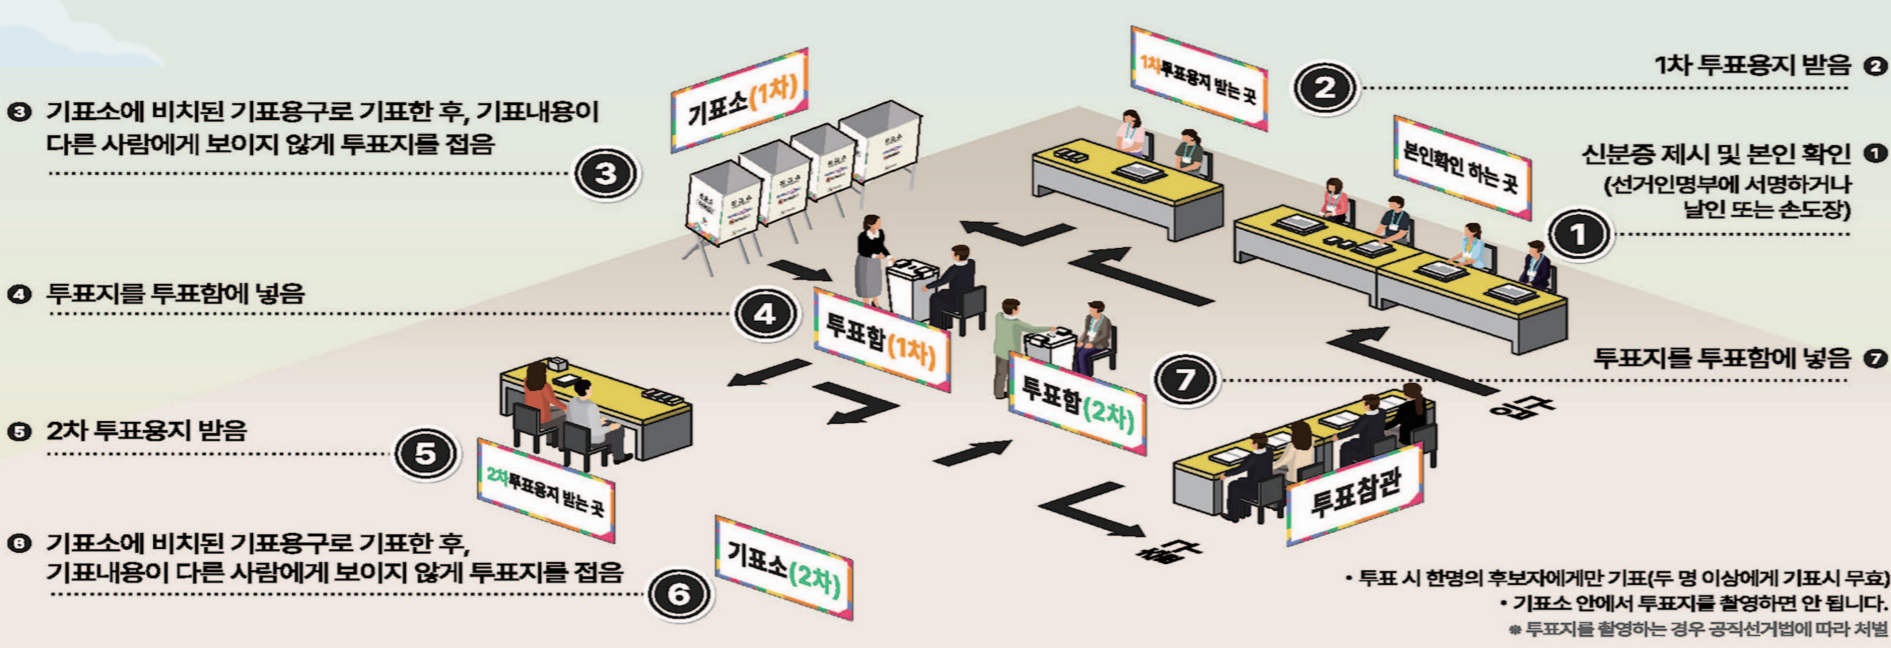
③ 기표소에 비치된 기표용구로 기표한 후, 기표내용이 다른 사람에게 보이지 않게 투표지를 접음

기표소(1차)

1차투표용지 받는 곳

② 1차 투표용지 받음

본인확인 하는 곳

① 신분증 제시 및 본인 확인 (선거인명부에 서명하거나 날인 또는 손도장)

④ 투표지를 투표함에 넣음

투표함(1차)

투표함(2차)

⑦ 투표지를 투표함에 넣음

입구

⑤ 2차 투표용지 받음

2차투표용지 받는 곳

투표참관

출구

⑥ 기표소에 비치된 기표용구로 기표한 후, 기표내용이 다른 사람에게 보이지 않게 투표지를 접음

기표소(2차)

• 투표 시 한명의 후보자에게만 기표(두 명 이상에게 기표시 무효)
• 기표소 안에서 투표지를 촬영하면 안 됩니다.
※ 투표지를 촬영하는 경우 공직선거법에 따라 처벌